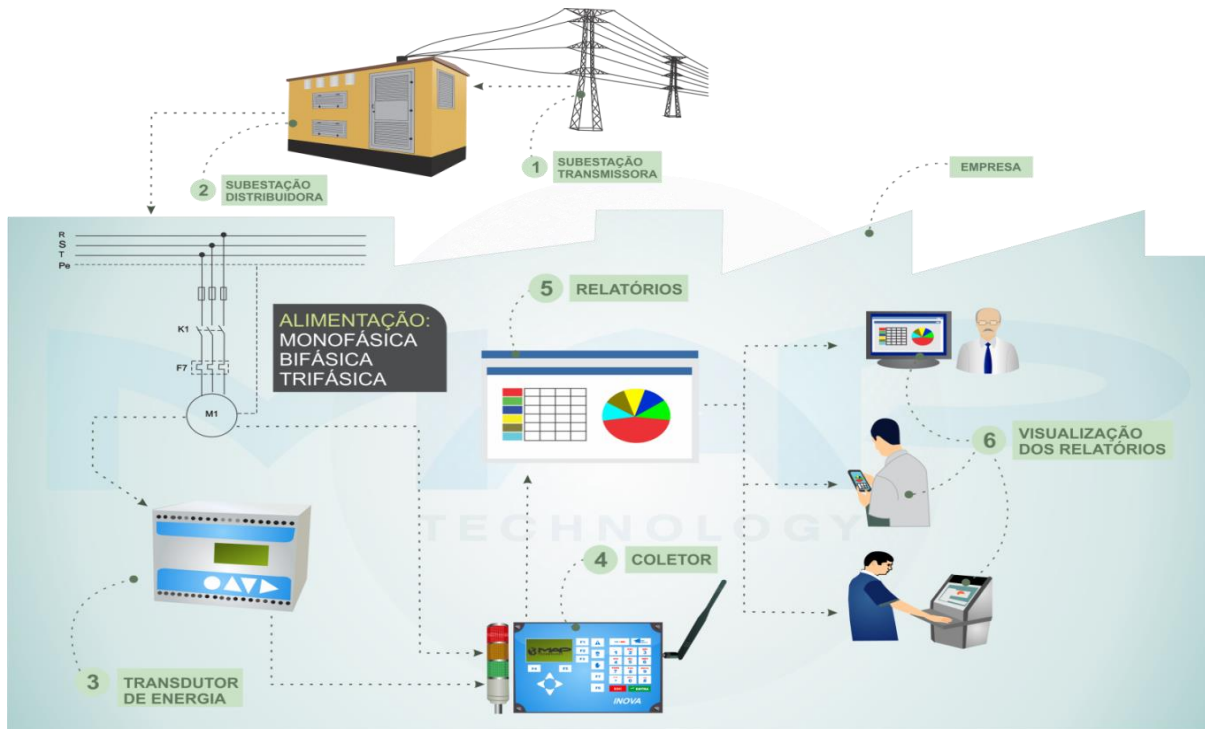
1 SUBESTAÇÃO TRANSMISSORA

2 SUBESTAÇÃO DISTRIBUIDORA

EMPRESA

R
S
T
Pe

K1

F7

M1

ALIMENTAÇÃO:
MONOFÁSICA
BIFÁSICA
TRIFÁSICA

5 RELATÓRIOS

6 VISUALIZAÇÃO DOS RELATÓRIOS

TECHNOLOGY

4 COLETOR

MAP

INOVA

3 TRANSDUTOR DE ENERGIA